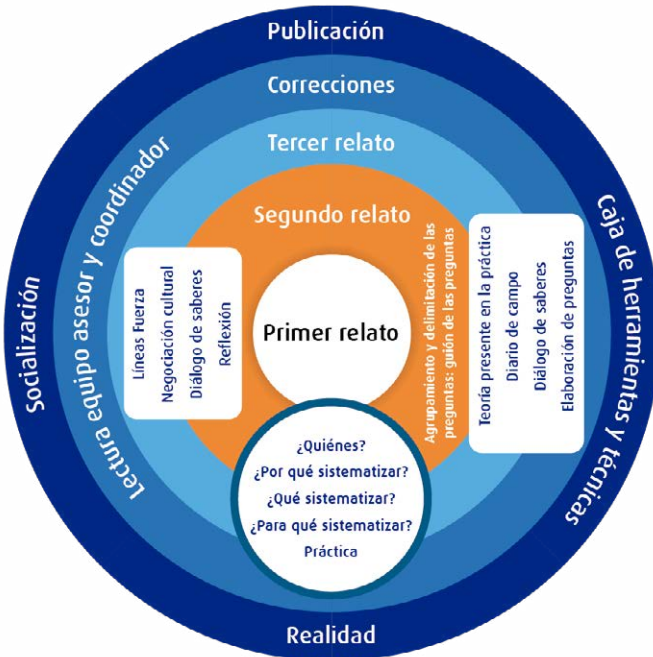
Publicación

Correcciones

Tercer relato

Segundo relato

Socialización

Lectura equipo asesor y coordinador

Caja de herramientas y técnicas

Líneas Fuerza
Negociación cultural
Diálogo de saberes
Reflexión

Primer relato

Agrupamiento y delimitación de las preguntas: guión de las preguntas

Teoría presente en la práctica
Diario de campo
Diálogo de saberes
Elaboración de preguntas

¿Quiénes?
¿Por qué sistematizar?
¿Qué sistematizar?
¿Para qué sistematizar?
Práctica

Realidad